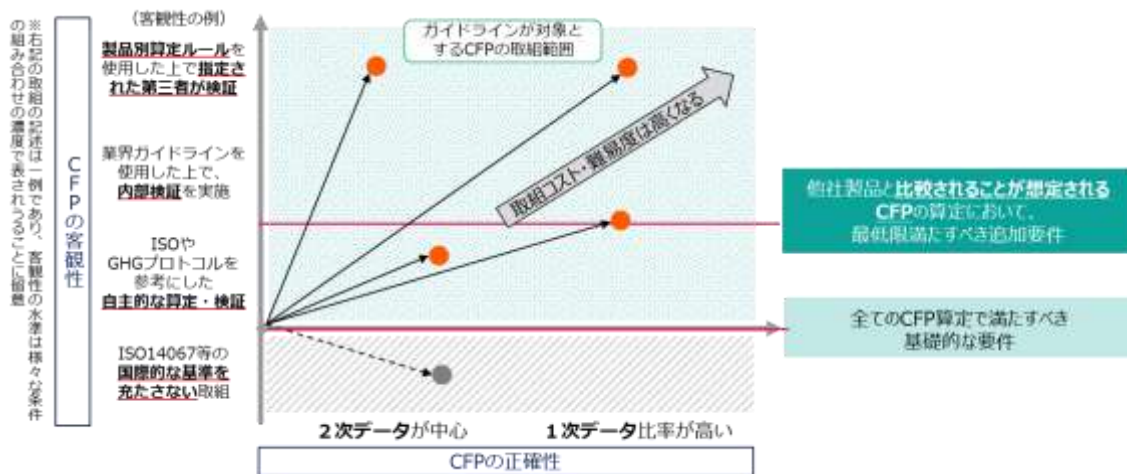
※右記の取組の記述は一例であり、客観性の水準は様々な条件の組み合わせの濃度で表されうることに留意

CFPの客観性

（客観性の例）

製品別算定ルールを使用した上で指定された第三者が検証

業界ガイドラインを使用した上で、内部検証を実施

ISOやGHGプロトコルを参考にした自主的な算定・検証

ISO14067等の国際的な基準を充たさない取組

ガイドラインが対象とするCFPの取組範囲

取組コスト・難易度は高くなる

他社製品と比較されることが想定されるCFPの算定において、最低限満たすべき追加要件

全てのCFP算定で満たすべき基礎的な要件

２次データが中心

１次データ比率が高い

CFPの正確性